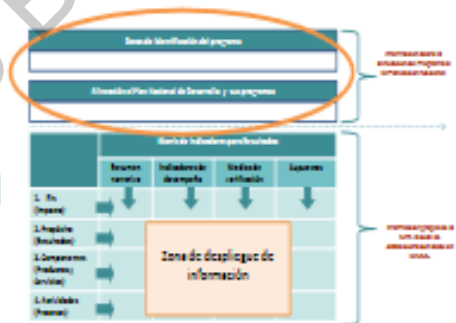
Zona de identificación del programa

Alineación al Plan Nacional de Desarrollo y sus programas

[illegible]

Matriz de Indicadores para Resultados

Resumen narrativo

Indicadores de desempeño

Medios de verificación

Supuestos

1. Fin (Impacto)

2. Propósito (Resultados)

3. Componentes (Productos y Servicios)

4. Actividades (Procesos)

Zona de despliegue de información

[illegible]